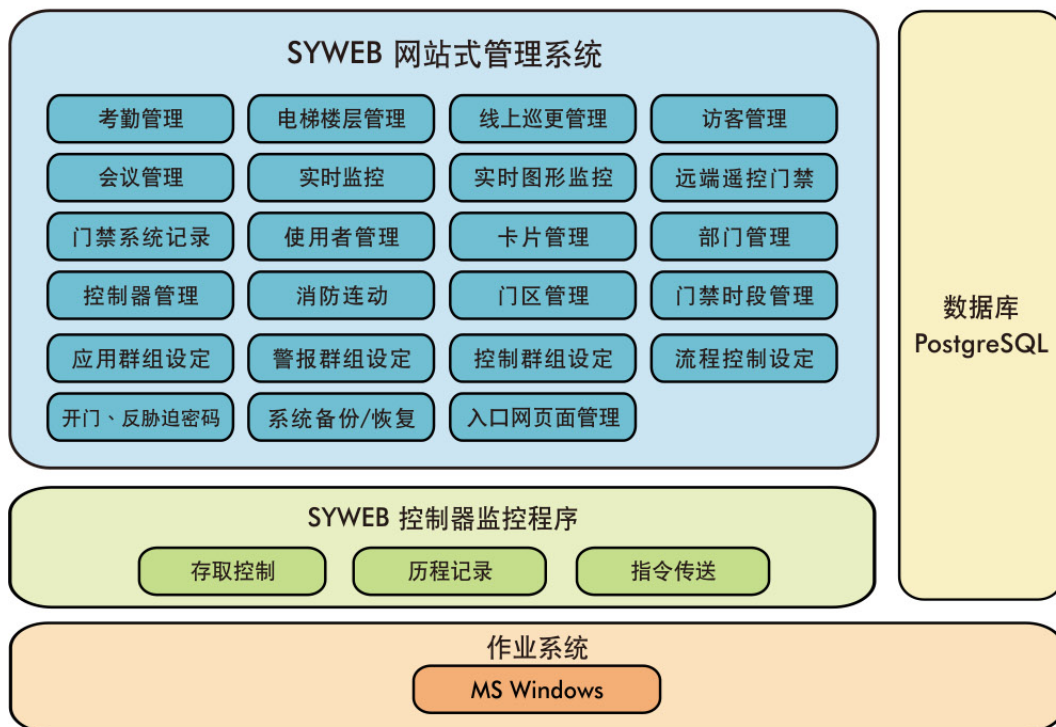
SYWEB 网站式管理系统

考勤管理
电梯楼层管理
线上巡更管理
访客管理
会议管理
实时监控
实时图形监控
远端遥控门禁
门禁系统记录
使用者管理
卡片管理
部门管理
控制器管理
消防连动
门区管理
门禁时段管理
应用群组设定
警报群组设定
控制群组设定
流程控制设定
开门、反胁迫密码
系统备份/恢复
入口网页面管理

数据库
PostgreSQL

SYWEB 控制器监控程序

存取控制
历程记录
指令传送

作业系统

MS Windows